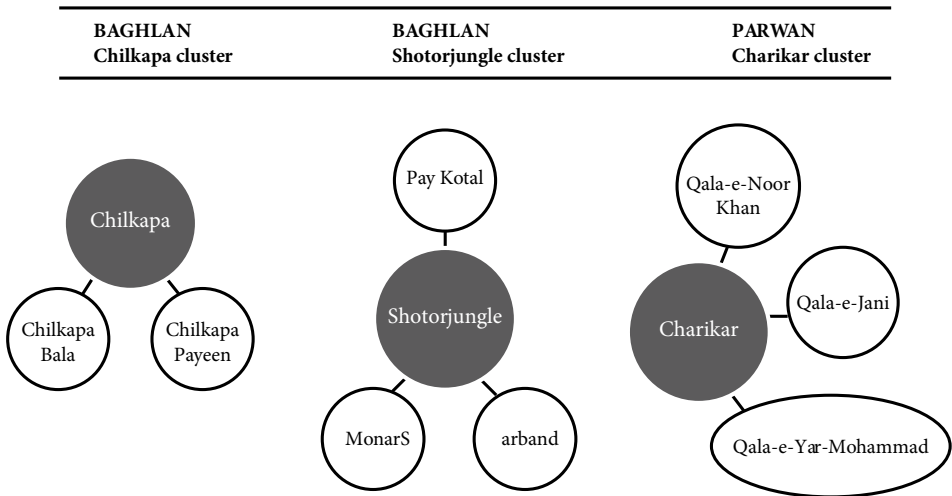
| BAGHLAN Chilkapa cluster | BAGHLAN Shotorjungle cluster | PARWAN Charikar cluster |
|---|---|---|

Chilkapa

Chilkapa Bala

Chilkapa Payeen

Pay Kotal

Shotorjungle

MonarS

arband

Qala-e-Noor Khan

Qala-e-Jani

Charikar

Qala-e-Yar-Mohammad